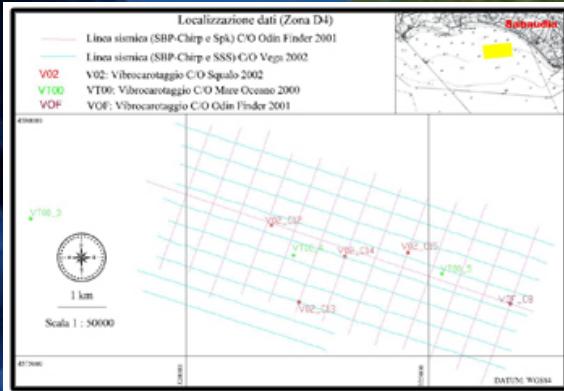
Localizzazione dati (Zona D4)

Linea sismica (SBP-Chirp e Spk) C/O Odin Finder 2001

Linea sismica (SBP-Chirp e SSS) C/O Vega 2002

V02 V02: Vibrocarotaggio C/O Squalo 2002

VT00 VT00: Vibrocarotaggio C/O Mare Oceano 2000

VOF VOF: Vibrocarotaggio C/O Odin Finder 2001

Sabaudia

4580000

VT00_3

V02_C12

VT00_4

V02_C14

V02_C15

VT00_5

VOF_C8

V02_C13

1 km

Scala 1 : 50000

4570000

DATUM: WGS84